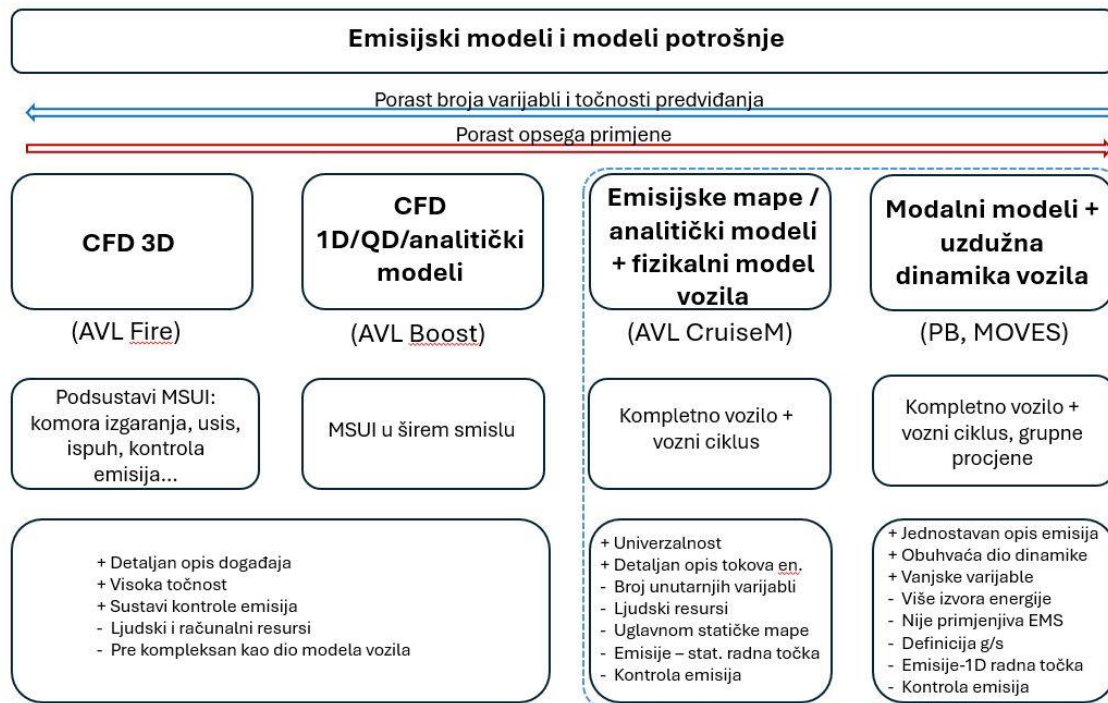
Emisijski modeli i modeli potrošnje

Porast broja varijabli i točnosti predviđanja

Porast opsega primjene

CFD 3D

(AVL Fire)

Podsustavi MSUI: komora izgaranja, usis, ispuh, kontrola emisija...

CFD 1D/QD/analitički modeli

(AVL Boost)

MSUI u širem smislu

+ Detaljan opis događaja
+ Visoka točnost
+ Sustavi kontrole emisija
- Ljudski i računalni resursi
- Pre kompleksan kao dio modela vozila

Emisijske mape / analitički modeli + fizikalni model vozila

(AVL CruiseM)

Kompletno vozilo + vozni ciklus

+ Univerzalnost
+ Detaljan opis tokova en.
- Broj unutarnjih varijabli
- Ljudski resursi
- Uglavnom statičke mape
- Emisije – stat. radna točka
- Kontrola emisija

Modalni modeli + uzdužna dinamika vozila

(PB, MOVES)

Kompletno vozilo + vozni ciklus, grupne procjene

+ Jednostavan opis emisija
+ Obuhvaća dio dinamike
+ Vanjske varijable
- Više izvora energije
- Nije primjenjiva EMS
- Definicija g/s
- Emisije-1D radna točka
- Kontrola emisija